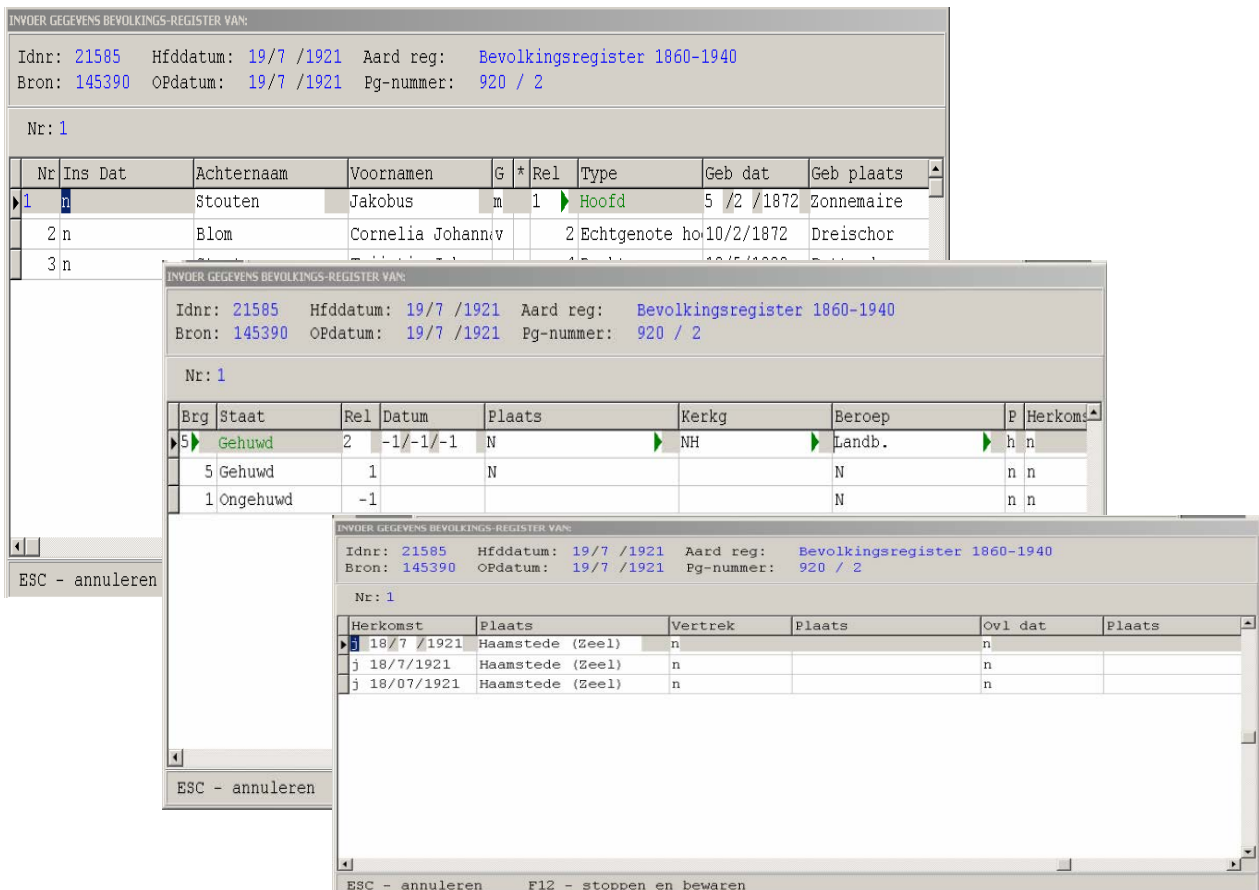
INVOER GEGEVENS BEVOLKINGS-REGISTER VAN:

Idnr: 21585 Hfddatum: 19/7 /1921 Aard reg: Bevolkingsregister 1860-1940
Bron: 145390 OPdatum: 19/7 /1921 Pg-nummer: 920 / 2

Nr: 1

| Nr | Ins Dat | Achternaam | Voornamen | G | * | Rel | Type | Geb dat | Geb plaats |
|---|---|---|---|---|---|---|---|---|---|
| 1 | n | Stouten | Jakobus | m | | 1 | Hoofd | 5 /2 /1872 | Zonnemaire |
| 2 | n | Blom | Cornelia Johann | v | | 2 | Echtgenote ho | 10/2/1872 | Dreischor |
| 3 | n | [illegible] | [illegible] | | | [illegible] | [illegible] | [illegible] | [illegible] |

ESC - annuleren

INVOER GEGEVENS BEVOLKINGS-REGISTER VAN:

Idnr: 21585 Hfddatum: 19/7 /1921 Aard reg: Bevolkingsregister 1860-1940
Bron: 145390 OPdatum: 19/7 /1921 Pg-nummer: 920 / 2

Nr: 1

| Brg | Staat | Rel | Datum | Plaats | Kerkg | Beroep | P | Herkoms |
|---|---|---|---|---|---|---|---|---|
| 5 | Gehuwd | 2 | -1/-1/-1 | N | NH | Landb. | h | n |
| 5 | Gehuwd | 1 | | N | | N | n | n |
| 1 | Ongehuwd | -1 | | | | N | n | n |

ESC - annuleren

INVOER GEGEVENS BEVOLKINGS-REGISTER VAN:

Idnr: 21585 Hfddatum: 19/7 /1921 Aard reg: Bevolkingsregister 1860-1940
Bron: 145390 OPdatum: 19/7 /1921 Pg-nummer: 920 / 2

Nr: 1

| Herkomst | Plaats | Vertrek | Plaats | Ovl dat | Plaats |
|---|---|---|---|---|---|
| j 18/7 /1921 | Haamstede (Zeel) | n | | n | |
| j 18/7/1921 | Haamstede (Zeel) | n | | n | |
| j 18/07/1921 | Haamstede (Zeel) | n | | n | |

ESC - annuleren F12 - stoppen en bewaren